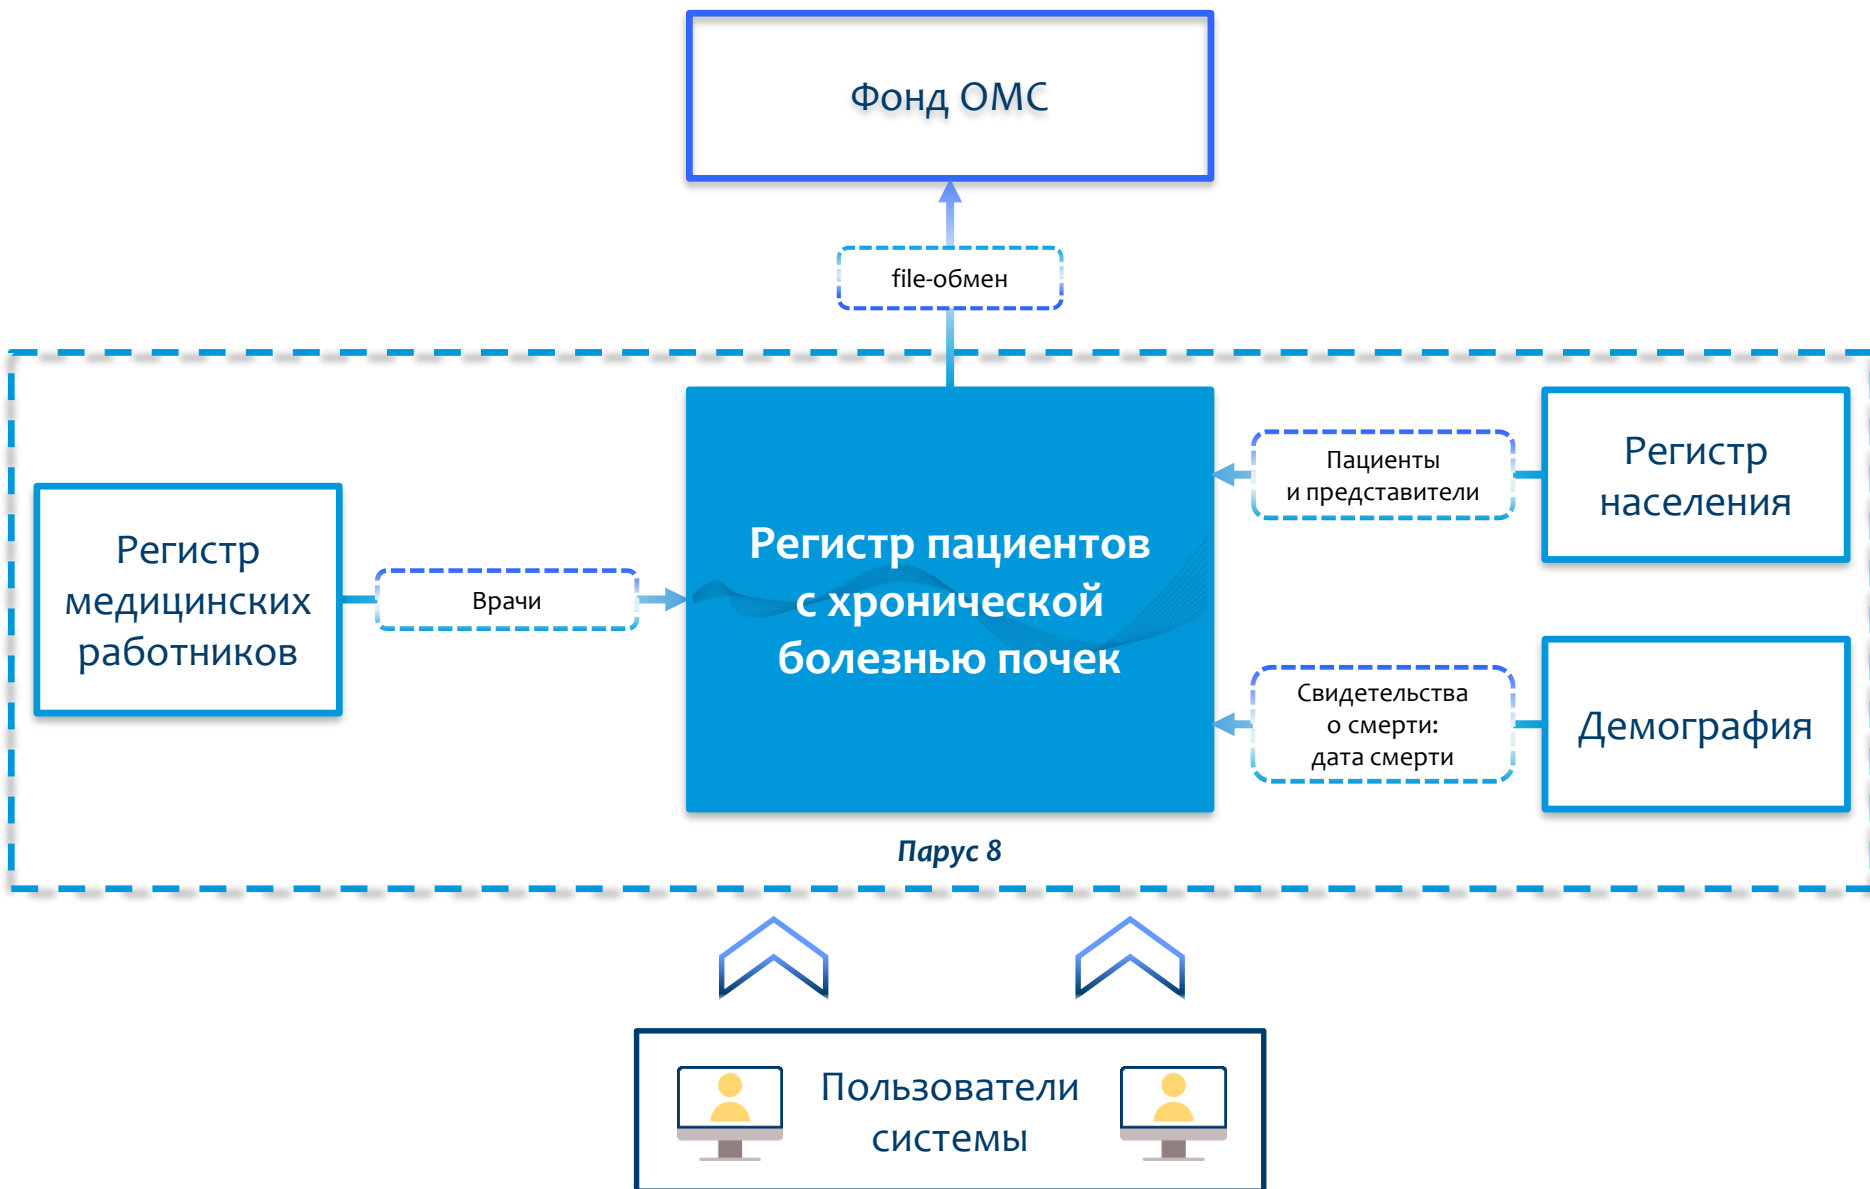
Фонд ОМС

file-обмен

Регистр медицинских работников

Врачи

Регистр пациентов с хронической болезнью почек

Пациенты и представители

Регистр населения

Свидетельства о смерти: дата смерти

Демография

Парус 8

Пользователи системы